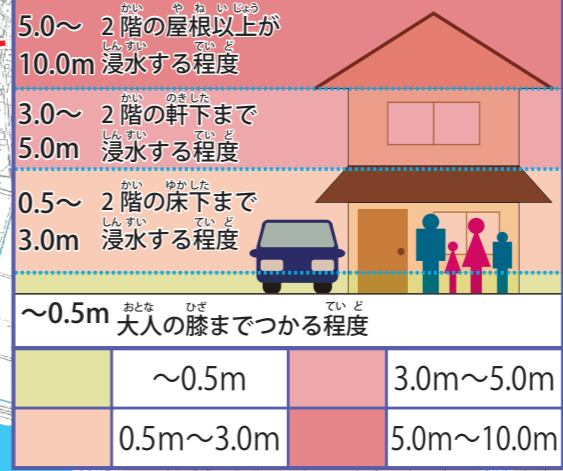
5.0〜 2階の屋根以上が
10.0m 浸水する程度

3.0〜 2階の軒下まで
5.0m 浸水する程度

0.5〜 2階の床下まで
3.0m 浸水する程度

〜0.5m 大人の膝までつかる程度

| | 〜0.5m | | 3.0m〜5.0m |
|---|---|---|---|
| | 0.5m〜3.0m | | 5.0m〜10.0m |